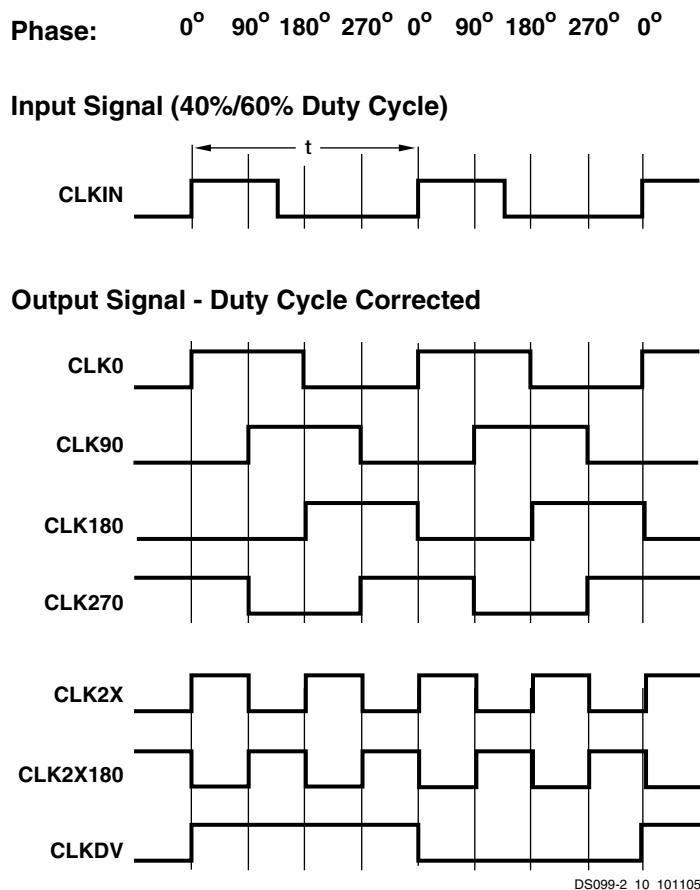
Phase: $0^o$ $90^o$ $180^o$ $270^o$ $0^o$ $90^o$ $180^o$ $270^o$ $0^o$

Input Signal (40%/60% Duty Cycle)

t

CLKIN

Output Signal - Duty Cycle Corrected

CLK0

CLK90

CLK180

CLK270

CLK2X

CLK2X180

CLKDV

DS099-2_10_101105